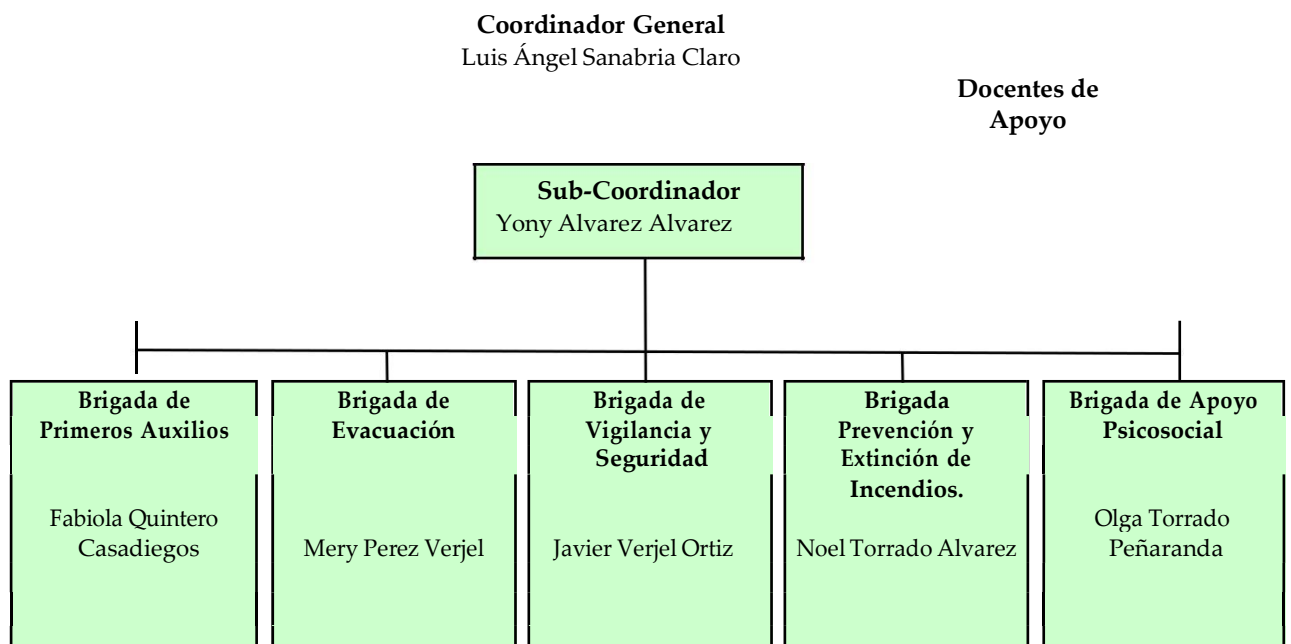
**Coordinador General**
Luis Ángel Sanabria Claro

**Docentes de Apoyo**

**Sub-Coordinador**
Yony Alvarez Alvarez

**Brigada de Primeros Auxilios**
Fabiola Quintero Casadiegos

**Brigada de Evacuación**
Mery Perez Verjel

**Brigada de Vigilancia y Seguridad**
Javier Verjel Ortiz

**Brigada Prevención y Extinción de Incendios.**
Noel Torrado Alvarez

**Brigada de Apoyo Psicosocial**
Olga Torrado Peñaranda